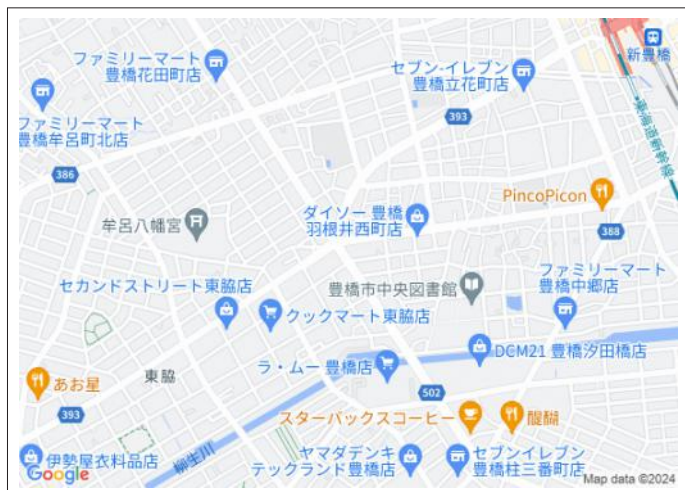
ファミリーマート
豊橋花田町店

セブン-イレブン
豊橋立花町店

新豊橋

ファミリーマート
豊橋牟呂町北店

393

東海道新幹線

386

PincoPicon

牟呂八幡宮

ダイソー 豊橋
羽根井西町店

388

セカンドストリート東脇店

豊橋市中央図書館

ファミリーマート
豊橋中郷店

クックマート東脇店

あお星

東脇

ラ・ムー 豊橋店

DCM21 豊橋汐田橋店

393

502

スターバックスコーヒー

麒麟

柳生川

ヤマダデンキ
テックランド豊橋店

セブンイレブン
豊橋柱三番町店

伊勢屋衣料品店

Google

Map data ©2024